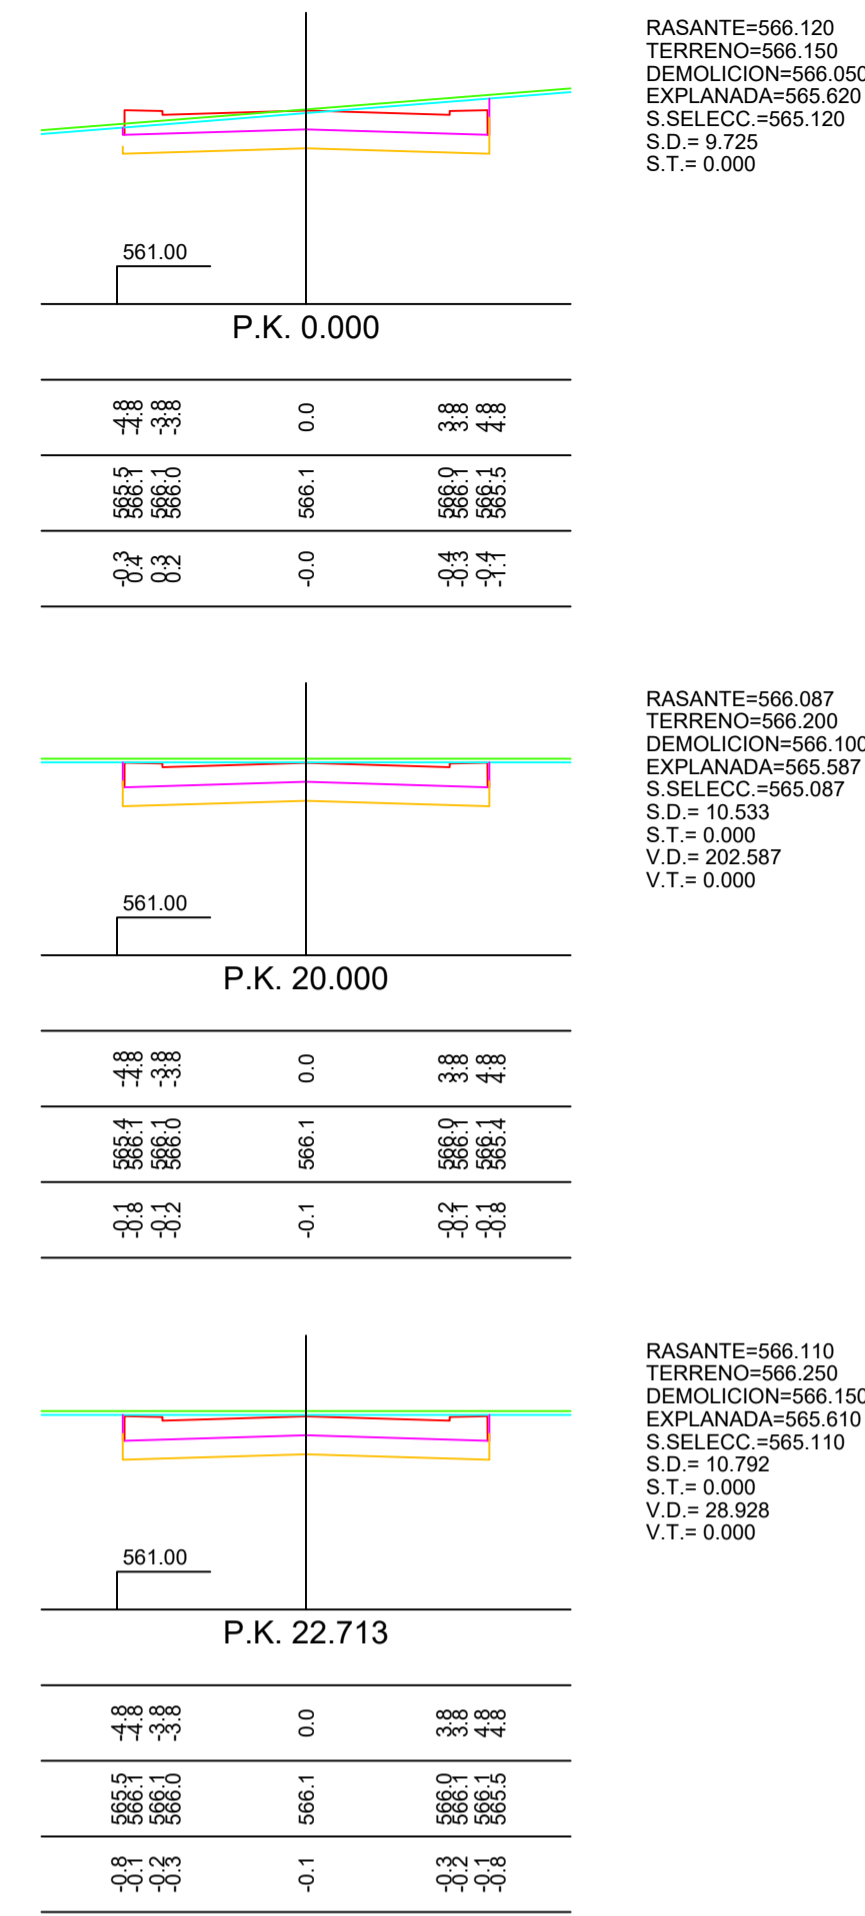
RASANTE=566.120
TERRENO=566.150
DEMOLICION=566.050
EXPLANADA=565.620
S.SELECC.=565.120
S.D.= 9.725
S.T.= 0.000

561.00

P.K. 0.000

-4.8 -4.4 -3.8 -3.8 0.0 3.8 3.8 4.4 4.8

565.5 566.1 566.1 566.0 566.1 566.0 566.1 566.1 565.5

-0.3 -0.4 0.3 0.2 -0.0 -0.4 -0.3 -0.4 -1.1

RASANTE=566.087
TERRENO=566.200
DEMOLICION=566.100
EXPLANADA=565.587
S.SELECC.=565.087
S.D.= 10.533
S.T.= 0.000
V.D.= 202.587
V.T.= 0.000

561.00

P.K. 20.000

-4.8 -4.4 -3.8 -3.8 0.0 3.8 3.8 4.4 4.8

565.4 566.1 566.1 566.0 566.1 566.0 566.1 566.1 565.4

-0.1 -0.8 -0.1 -0.2 -0.1 -0.2 -0.1 -0.1 -0.8

RASANTE=566.110
TERRENO=566.250
DEMOLICION=566.150
EXPLANADA=565.610
S.SELECC.=565.110
S.D.= 10.792
S.T.= 0.000
V.D.= 28.928
V.T.= 0.000

561.00

P.K. 22.713

-4.8 -4.4 -3.8 -3.8 0.0 3.8 3.8 4.4 4.8

565.5 566.1 566.1 566.0 566.1 566.0 566.1 566.1 565.5

-0.8 -0.1 -0.2 -0.3 -0.1 -0.3 -0.2 -0.1 -0.8